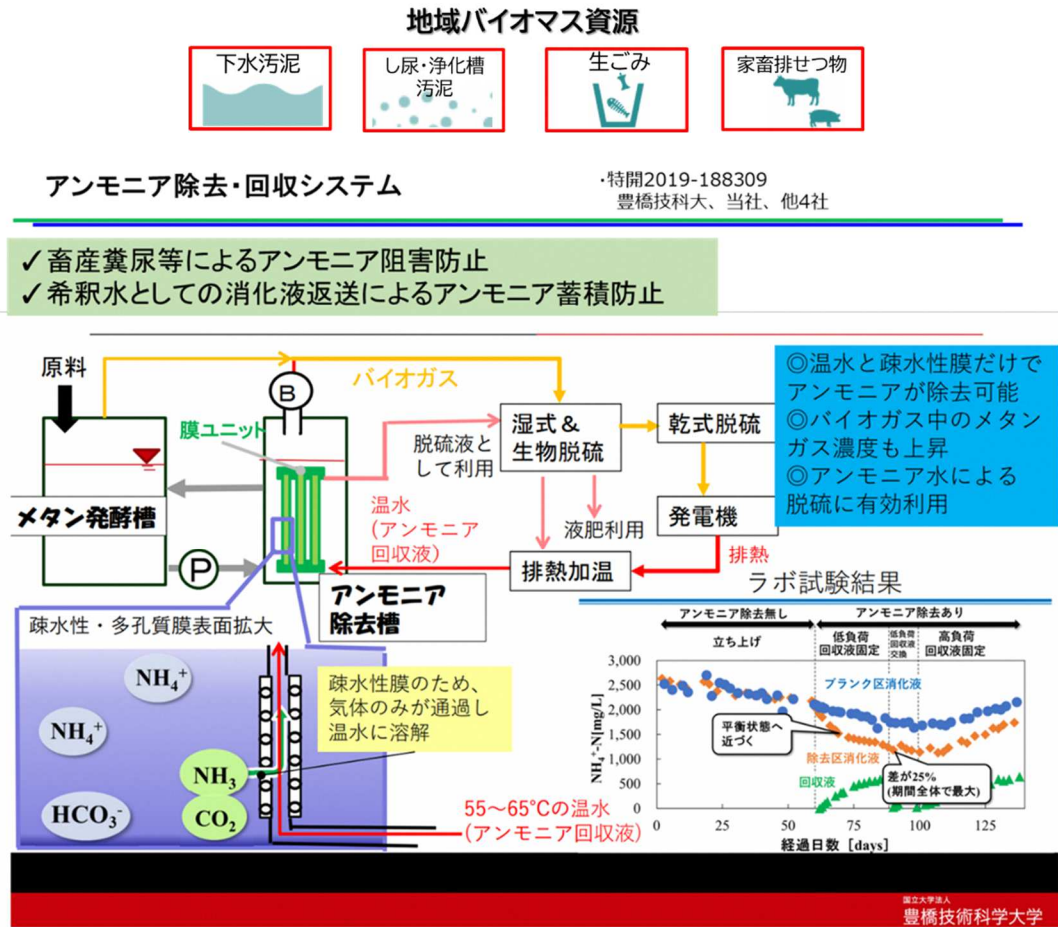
地域バイオマス資源

下水汚泥

し尿・浄化槽汚泥

生ごみ

家畜排せつ物

アンモニア除去・回収システム

・特開2019-188309
豊橋技科大、当社、他4社

✓畜産糞尿等によるアンモニア阻害防止
✓希釈水としての消化液返送によるアンモニア蓄積防止

原料

バイオガス

B

膜ユニット

湿式＆生物脱硫

脱硫液として利用

乾式脱硫

◎温水と疎水性膜だけでアンモニアが除去可能
◎バイオガス中のメタンガス濃度も上昇
◎アンモニア水による脱硫に有効利用

メタン発酵槽

温水（アンモニア回収液）

液肥利用

発電機

P

排熱

排熱加温

アンモニア除去槽

ラボ試験結果

疎水性・多孔質膜表面拡大

$NH_4^+$

$NH_4^+$

$NH_3$

$HCO_3^-$

$CO_2$

疎水性膜のため、気体のみが通過し温水に溶解

55～65°Cの温水（アンモニア回収液）

アンモニア除去無し

アンモニア除去あり

立ち上げ

低負荷回収液固定

低負荷回収液交換

高負荷回収液固定

3,000
2,500
2,000
1,500
1,000
500
0

$NH_4^+$-N [mg/L]

ブランク区消化液

平衡状態へ近づく

除去区消化液

回収液

差が25%（期間全体で最大）

0 25 50 75 100 125

経過日数 [days]

国立大学法人
豊橋技術科学大学